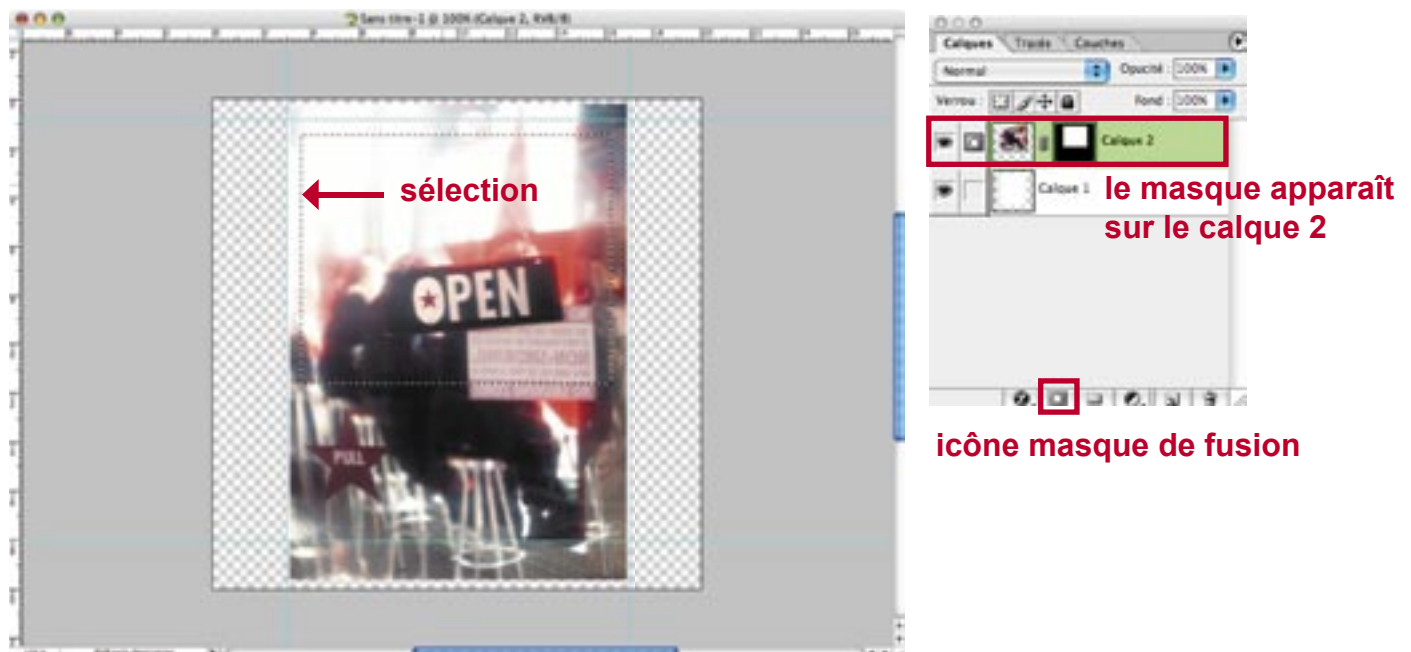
Sans titre-1 @ 100% (Calque 2, RVB/8)

sélection

OPEN

PULL

Calques | Tracés | Couches

Normal | Opacité : 100%

Verrou : | Fond : 100%

Calque 2

Calque 1

le masque apparaît sur le calque 2

icône masque de fusion